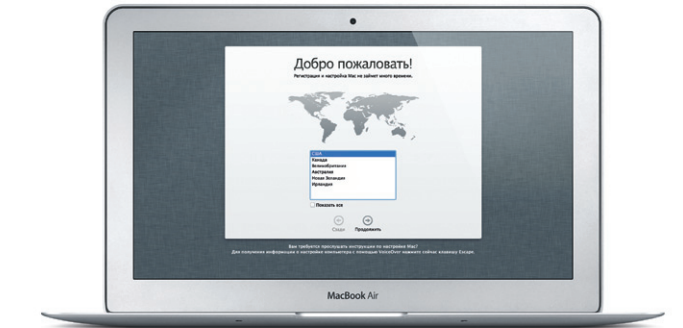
Добро пожаловать!

Регистрация и настройка Mac не займет много времени.

США
Канада
Великобритания
Австралия
Новая Зеландия
Ирландия

Показать все

Назад
Продолжить

Вам требуется прослушать инструкции по настройке Mac?
Для получения информации о настройке компьютера с помощью VoiceOver нажмите сейчас клавишу Escape.

MacBook Air